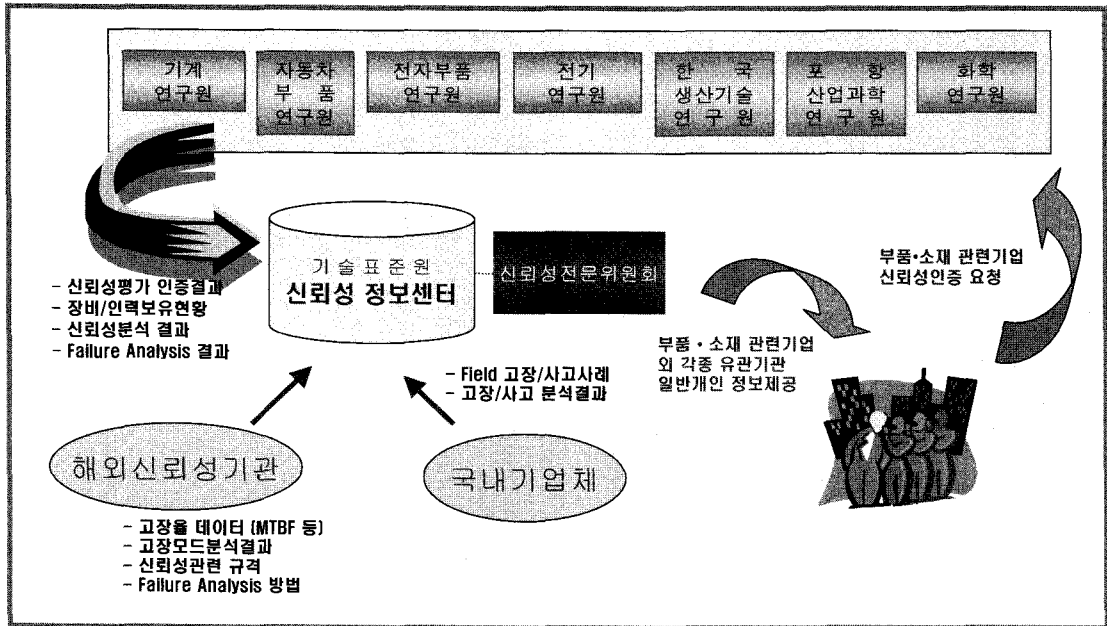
기계 연구원

자동차 부 품 연구원

전자부품 연구원

전기 연구원

한 국 생산기술 연 구 원

포 항 산업과학 연 구 원

화학 연구원

기 술 표 준 원
신뢰성 정보센터

신뢰성전문위원회

- 신뢰성평가 인증결과
- 장비/인력보유현황
- 신뢰성분석 결과
- Failure Analysis 결과

- Field 고장/사고사례
- 고장/사고 분석결과

부품·소재 관련기업 신뢰성인증 요청

부품 · 소재 관련기업 외 각종 유관기관 일반개인 정보제공

해외신뢰성기관

국내기업체

- 고장율 데이터 (MTBF 등)
- 고장모드분석결과
- 신뢰성관련 규격
- Failure Analysis 방법